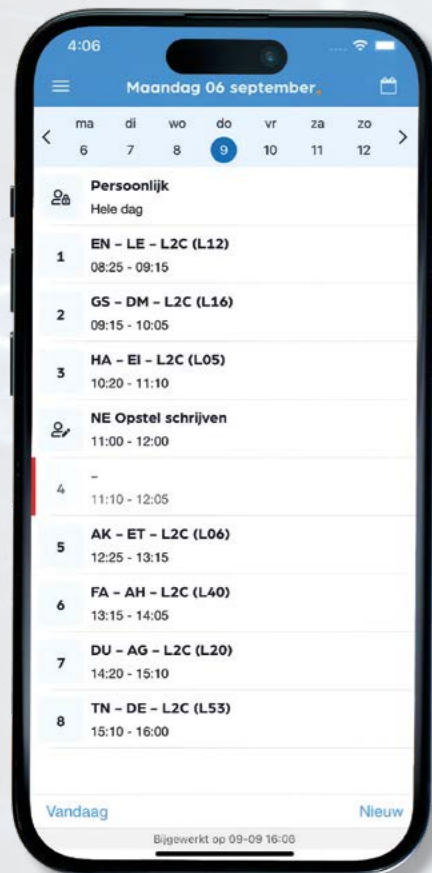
4:06

Maandag 06 september

| ma | di | wo | do | vr | za | zo |
|---|---|---|---|---|---|---|
| 6 | 7 | 8 | 9 | 10 | 11 | 12 |

Persoonlijk
Hele dag

1 EN – LE – L2C (L12)
08:25 - 09:15

2 GS – DM – L2C (L16)
09:15 - 10:05

3 HA – EI – L2C (L05)
10:20 - 11:10

NE Opstel schrijven
11:00 - 12:00

4 -
11:10 - 12:05

5 AK – ET – L2C (L06)
12:25 - 13:15

6 FA – AH – L2C (L40)
13:15 - 14:05

7 DU – AG – L2C (L20)
14:20 - 15:10

8 TN – DE – L2C (L53)
15:10 - 16:00

Vandaag
Nieuw
Bijgewerkt op 09-09 16:06